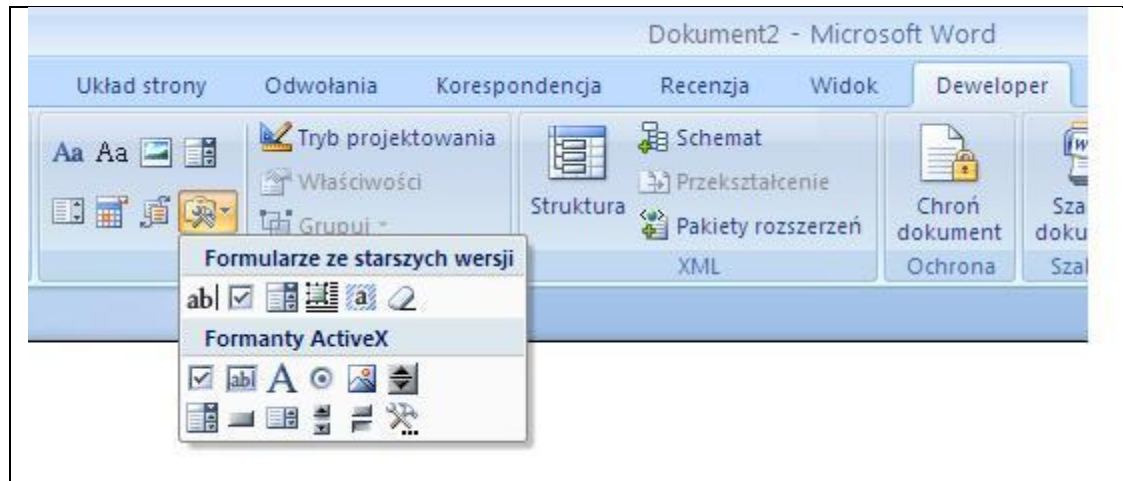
Dokument2 - Microsoft Word

Układ strony | Odwołania | Korespondencja | Recenzja | Widok | Deweloper

Aa Aa

Tryb projektowania

Właściwości

Grupuj

Struktura

Schemat

Przekształcenie

Pakiety rozszerzeń

XML

Chroń dokument

Ochrona

Sza doku

Szal

Formularze ze starszych wersji

ab|

Formanty ActiveX

abl A